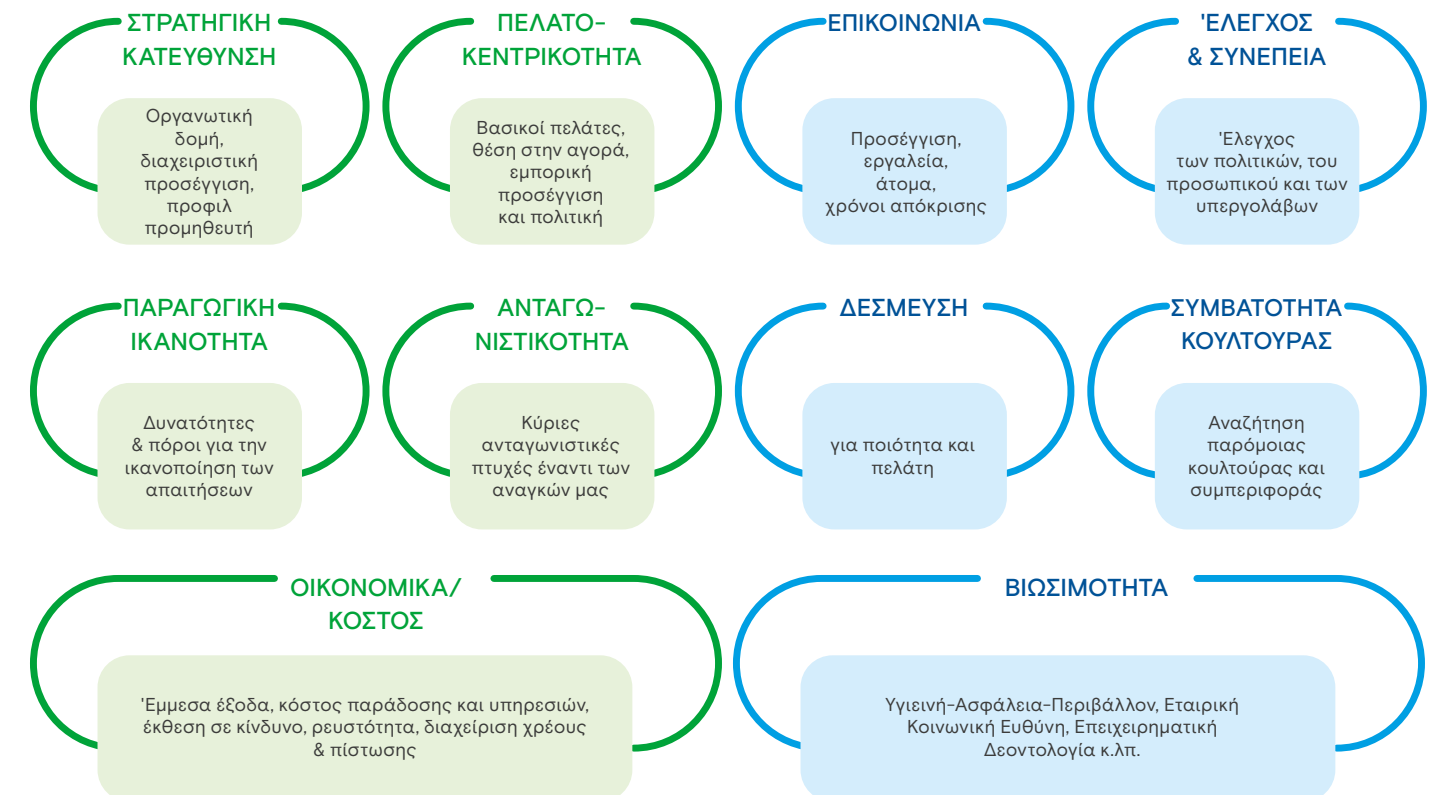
ΣΤΡΑΤΗΓΙΚΗ ΚΑΤΕΥΘΥΝΣΗ

Οργανωτική δομή, διαχειριστική προσέγγιση, προφιλ προμηθευτή

ΠΕΛΑΤΟ-ΚΕΝΤΡΙΚΟΤΗΤΑ

Βασικοί πελάτες, θέση στην αγορά, εμπορική προσέγγιση και πολιτική

ΕΠΙΚΟΙΝΩΝΙΑ

Προσέγγιση, εργαλεία, άτομα, χρόνοι απόκρισης

'ΕΛΕΓΧΟΣ & ΣΥΝΕΠΕΙΑ

'Ελεγχος των πολιτικών, του προσωπικού και των υπεργολάβων

ΠΑΡΑΓΩΓΙΚΗ ΙΚΑΝΟΤΗΤΑ

Δυνατότητες & πόροι για την ικανοποίηση των απαιτήσεων

ΑΝΤΑΓΩ-ΝΙΣΤΙΚΟΤΗΤΑ

Κύριες ανταγωνιστικές πτυχές έναντι των αναγκών μας

ΔΕΣΜΕΥΣΗ

για ποιότητα και πελάτη

ΣΥΜΒΑΤΟΤΗΤΑ ΚΟΥΛΤΟΥΡΑΣ

Αναζήτηση παρόμοιας κουλτούρας και συμπεριφοράς

ΟΙΚΟΝΟΜΙΚΑ/ ΚΟΣΤΟΣ

'Εμμεσα έξοδα, κόστος παράδοσης και υπηρεσιών, έκθεση σε κίνδυνο, ρευστότητα, διαχείριση χρέους & πίστωσης

ΒΙΩΣΙΜΟΤΗΤΑ

Υγιεινή-Ασφάλεια-Περιβάλλον, Εταιρική Κοινωνική Ευθύνη, Επιχειρηματική Δεοντολογία κ.λπ.